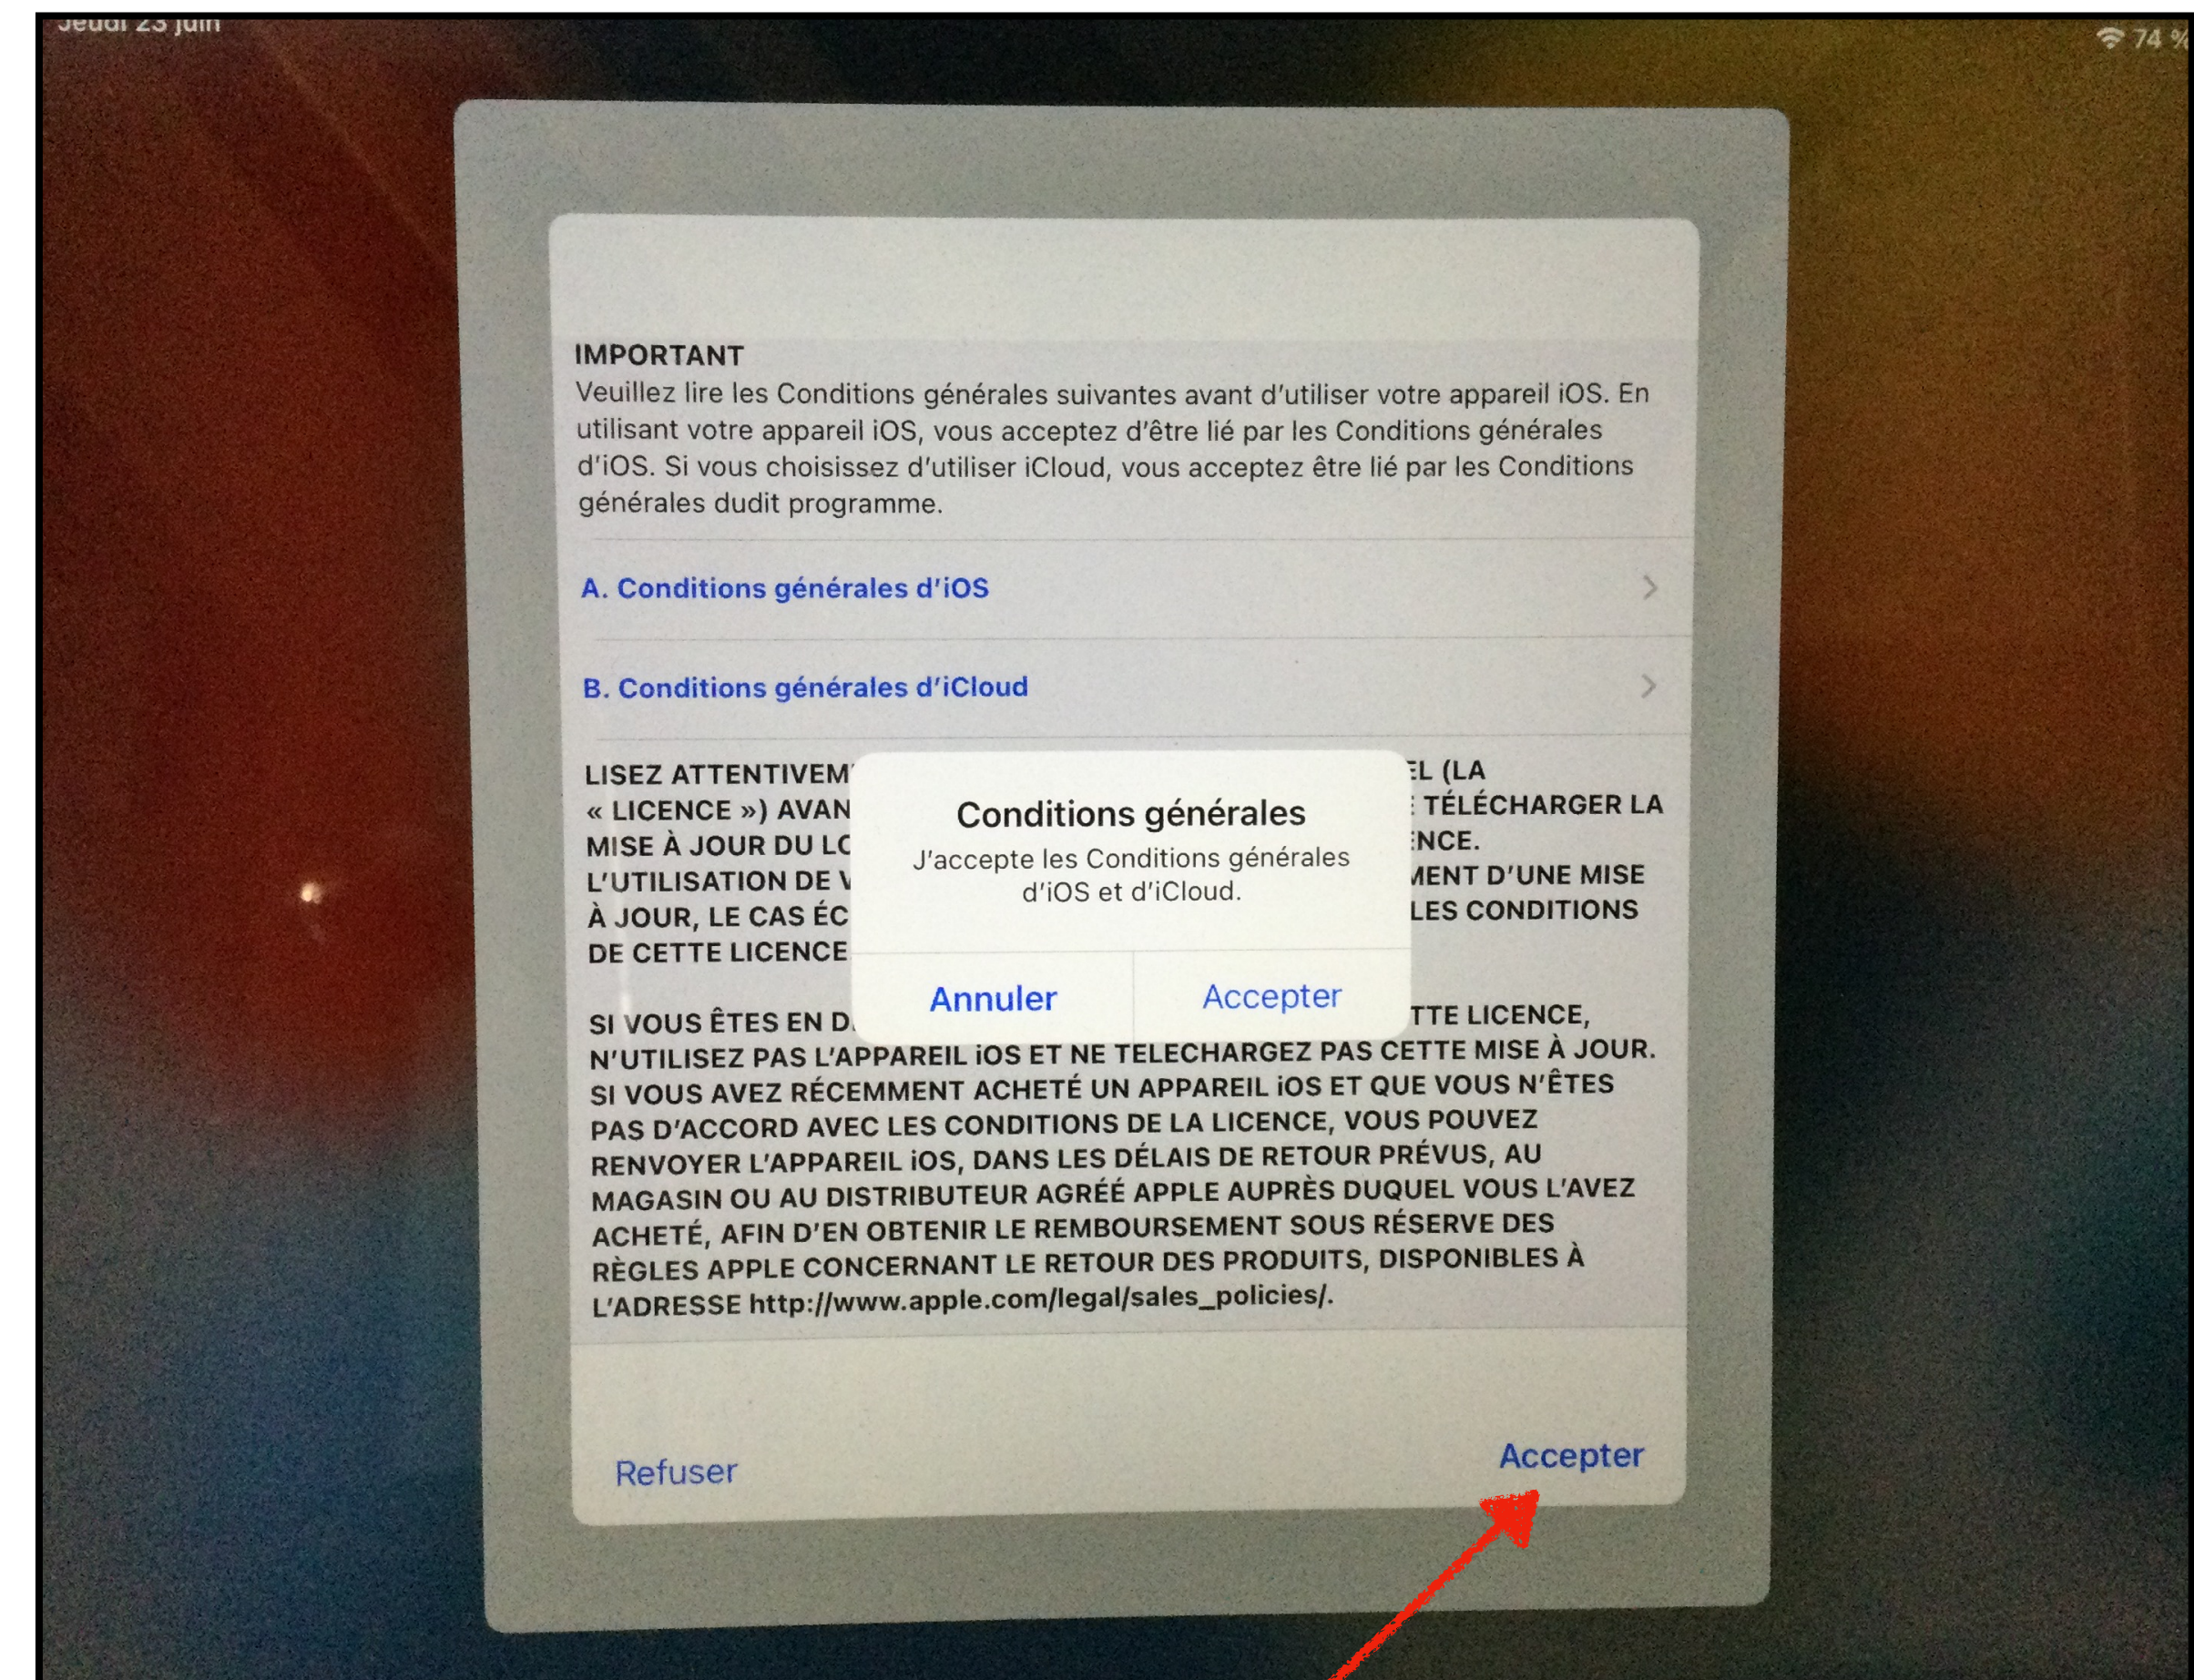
Jeudi 23 juin

74 %

IMPORTANT
Veuillez lire les Conditions générales suivantes avant d'utiliser votre appareil iOS. En utilisant votre appareil iOS, vous acceptez d'être lié par les Conditions générales d'iOS. Si vous choisissez d'utiliser iCloud, vous acceptez être lié par les Conditions générales dudit programme.

A. Conditions générales d'iOS

B. Conditions générales d'iCloud

LISEZ ATTENTIVEM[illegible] EL (LA « LICENCE ») AVAN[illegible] TÉLÉCHARGER LA MISE À JOUR DU LO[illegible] NCE. L'UTILISATION DE V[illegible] MENT D'UNE MISE À JOUR, LE CAS ÉC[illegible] LES CONDITIONS DE CETTE LICENCE

Conditions générales
J'accepte les Conditions générales d'iOS et d'iCloud.

Annuler

Accepter

SI VOUS ÊTES EN D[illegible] TTE LICENCE, N'UTILISEZ PAS L'APPAREIL iOS ET NE TELECHARGEZ PAS CETTE MISE À JOUR. SI VOUS AVEZ RÉCEMMENT ACHETÉ UN APPAREIL iOS ET QUE VOUS N'ÊTES PAS D'ACCORD AVEC LES CONDITIONS DE LA LICENCE, VOUS POUVEZ RENVOYER L'APPAREIL iOS, DANS LES DÉLAIS DE RETOUR PRÉVUS, AU MAGASIN OU AU DISTRIBUTEUR AGRÉÉ APPLE AUPRÈS DUQUEL VOUS L'AVEZ ACHETÉ, AFIN D'EN OBTENIR LE REMBOURSEMENT SOUS RÉSERVE DES RÈGLES APPLE CONCERNANT LE RETOUR DES PRODUITS, DISPONIBLES À L'ADRESSE http://www.apple.com/legal/sales_policies/.

Refuser

Accepter